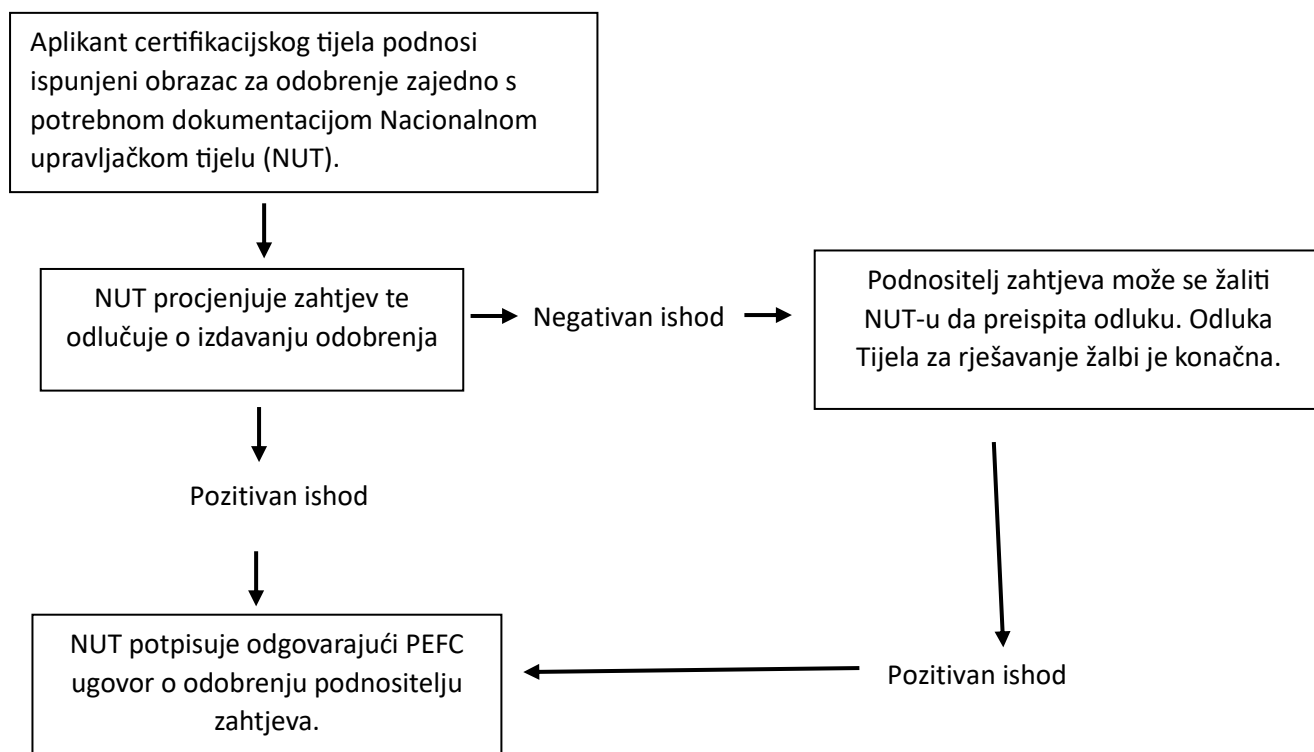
Aplikant certifikacijskog tijela podnosi ispunjeni obrazac za odobrenje zajedno s potrebnom dokumentacijom Nacionalnom upravljačkom tijelu (NUT).

NUT procjenjuje zahtjev te odlučuje o izdavanju odobrenja

Negativan ishod

Podnositelj zahtjeva može se žaliti NUT-u da preispita odluku. Odluka Tijela za rješavanje žalbi je konačna.

Pozitivan ishod

NUT potpisuje odgovarajući PEFC ugovor o odobrenju podnositelju zahtjeva.

Pozitivan ishod